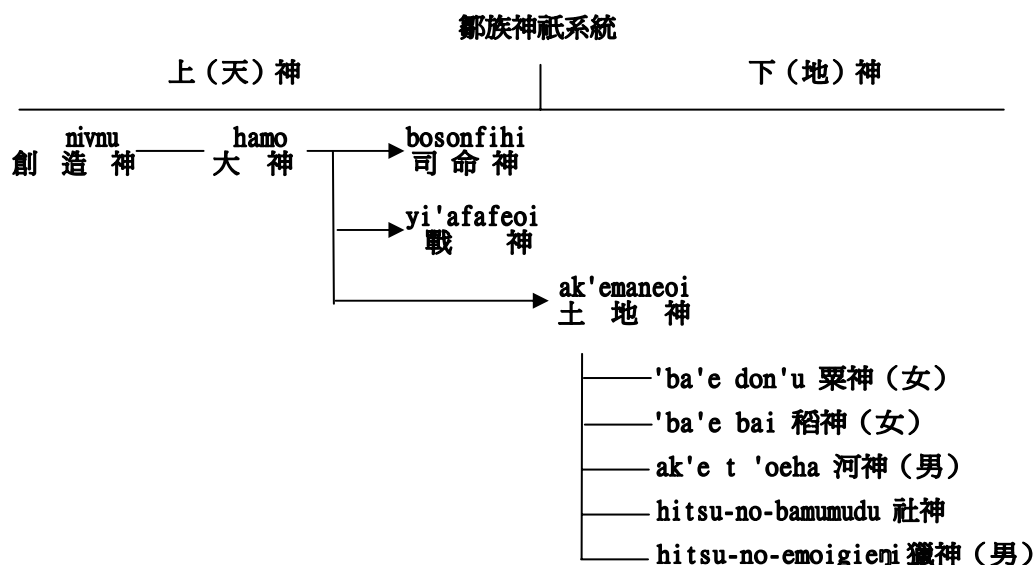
鄒族神祇系統

上（天）神

下（地）神

nivnu
創造神

hamo
大神

bosonfihi
司命神

yi'afafeoi
戰神

ak'emaneoi
土地神

'ba'e don'u 粟神（女）

'ba'e bai 稻神（女）

ak'e t 'oeha 河神（男）

hitsu-no-bamumudu 社神

hitsu-no-emoigieni 獵神（男）